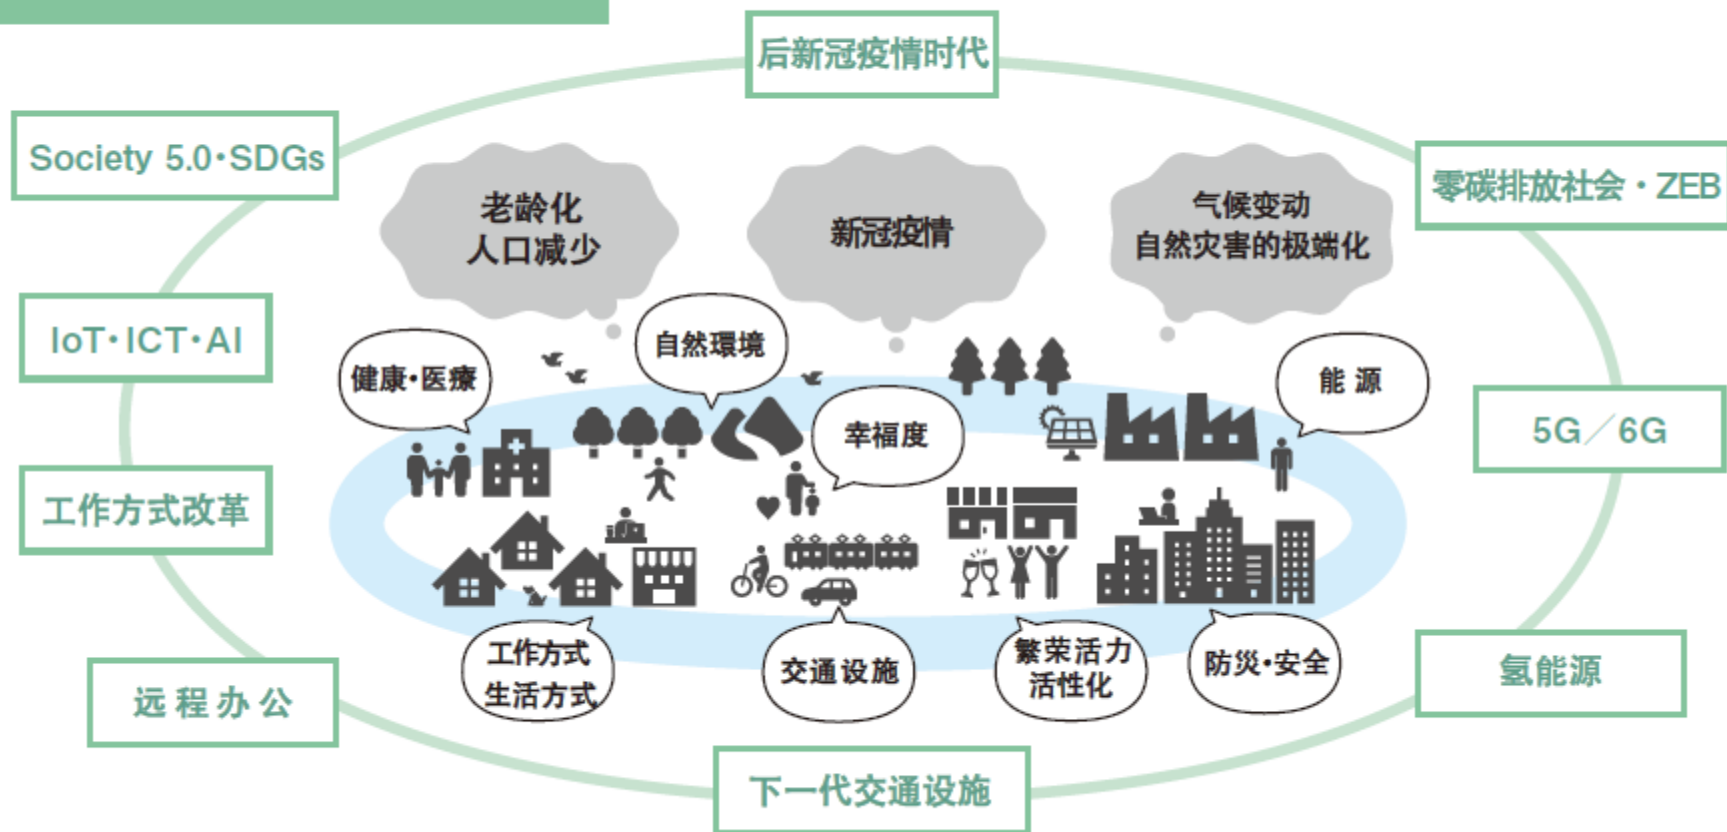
后新冠疫情时代

Society 5.0·SDGs

零碳排放社会・ZEB

IoT·ICT·AI

5G／6G

工作方式改革

远程办公

氢能源

下一代交通设施

老龄化
人口减少

新冠疫情

气候变动
自然灾害的极端化

健康·医疗

自然環境

幸福度

能 源

工作方式
生活方式

交通设施

繁荣活力
活性化

防灾·安全